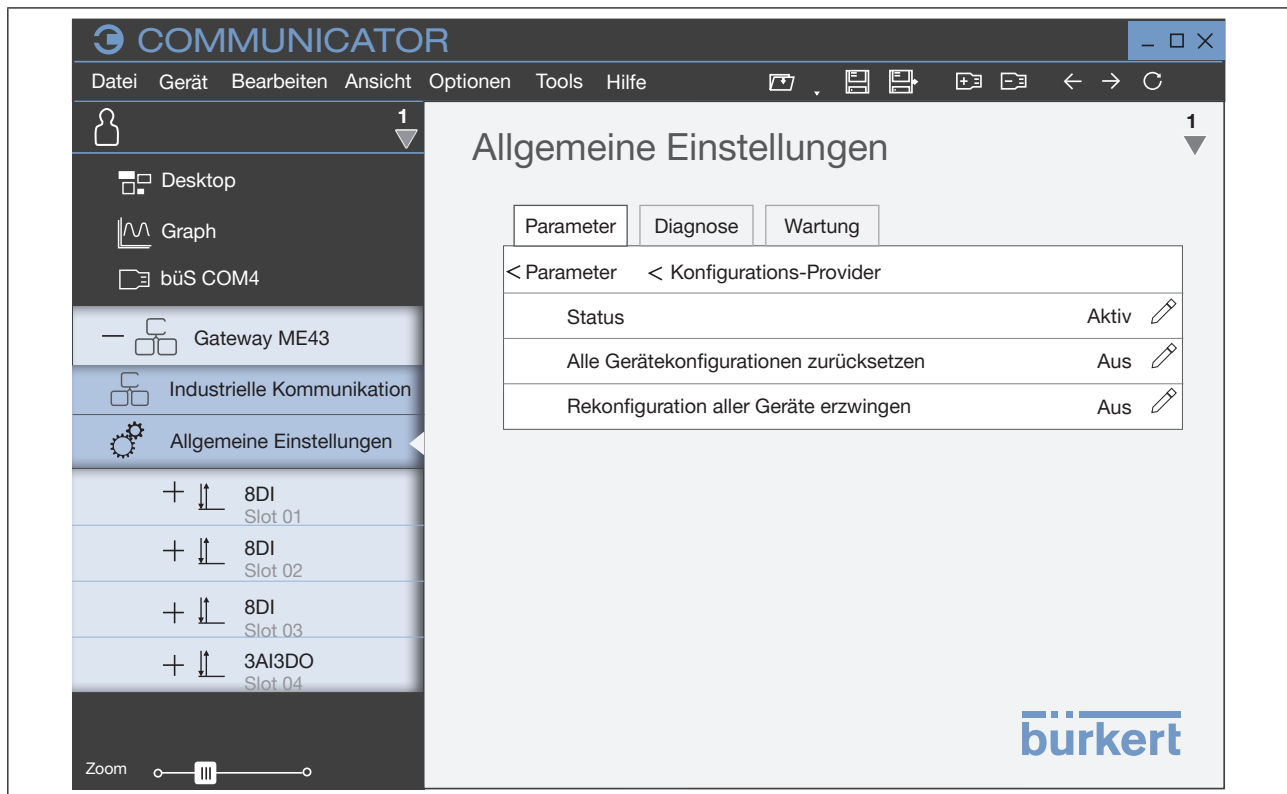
COMMUNICATOR

Datei Gerät Bearbeiten Ansicht Optionen Tools Hilfe

1

Desktop

Graph

büS COM4

Gateway ME43

Industrielle Kommunikation

Allgemeine Einstellungen

8DI
Slot 01

8DI
Slot 02

8DI
Slot 03

3AI3DO
Slot 04

Zoom

Allgemeine Einstellungen

1

Parameter | Diagnose | Wartung

< Parameter < Konfigurations-Provider

| | |
|---|---|
| Status | Aktiv |
| Alle Gerätekonfigurationen zurücksetzen | Aus |
| Rekonfiguration aller Geräte erzwingen | Aus |

bürkert